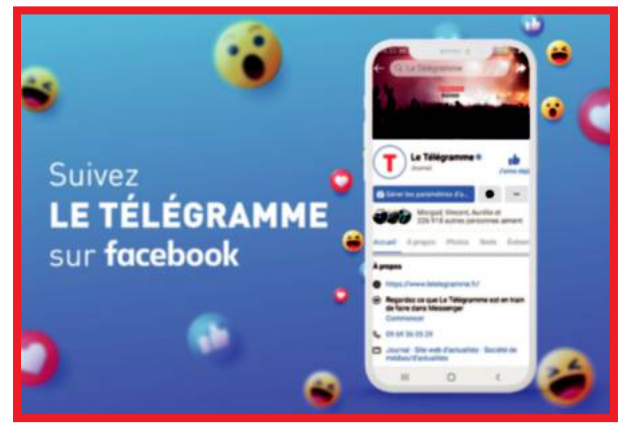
Suivez
LE TÉLÉGRAMME
sur facebook

Le Télégramme

Le Télégramme
Journal
J'aime déjà

Gérer les paramètres d'a...

Morgan, Vincent, Aurélie et 226 918 autres personnes aiment

Accueil À propos Photos Avis Événem

À propos

https://www.letelegramme.fr/

Regardez ce que Le Télégramme est en train de faire dans Messenger
Commencer

09 69 36 05 29

Journal · Site web d'actualités · Société de médias/d'actualités